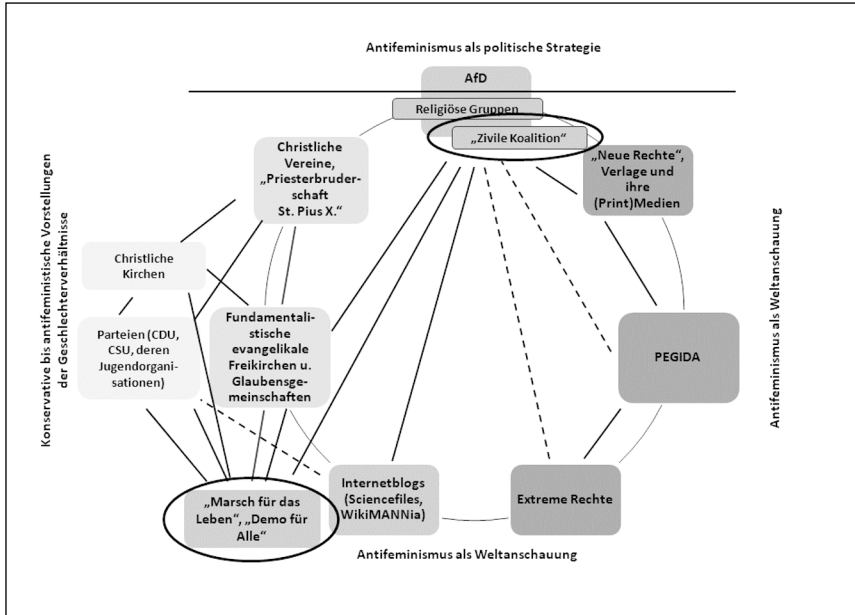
Antifeminismus als politische Strategie

AfD

Religiöse Gruppen

„Zivile Koalition“

Christliche Vereine, „Priesterbruderschaft St. Pius X.“

„Neue Rechte“, Verlage und ihre (Print)Medien

Konservative bis antifeministische Vorstellungen der Geschlechterverhältnisse

Christliche Kirchen

Parteien (CDU, CSU, deren Jugendorganisationen)

Fundamentalistische evangelikale Freikirchen u. Glaubensgemeinschaften

PEGIDA

Antifeminismus als Weltanschauung

Internetblogs (Sciencefiles, WikiMANNia)

Extreme Rechte

„Marsch für das Leben“, „Demo für Alle“

Antifeminismus als Weltanschauung